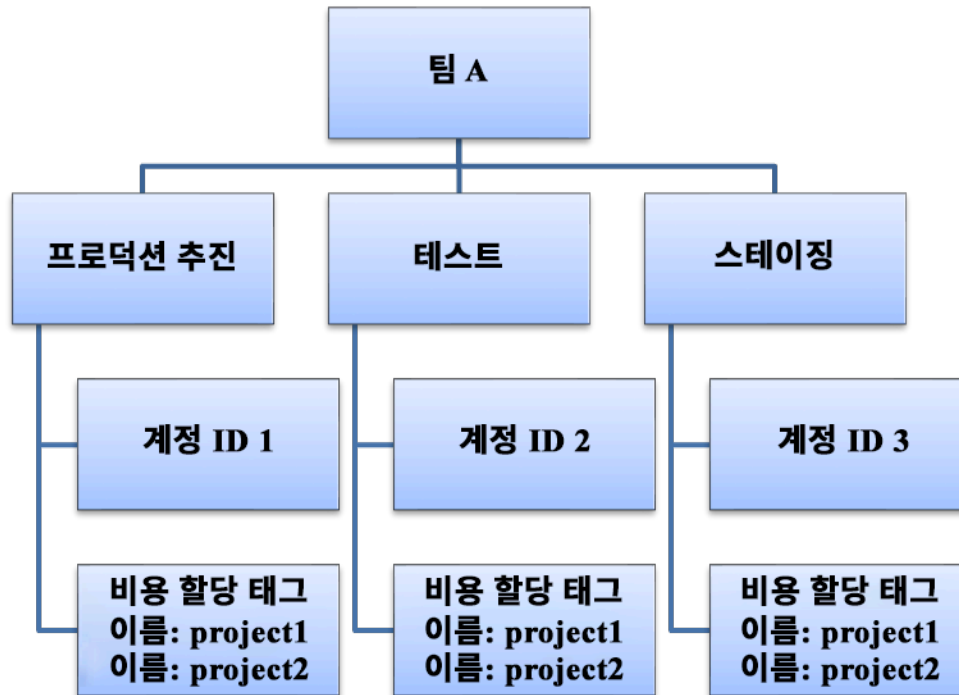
팀 A

프로덕션 추진

테스트

스테이징

계정 ID 1

계정 ID 2

계정 ID 3

비용 할당 태그
이름: project1
이름: project2

비용 할당 태그
이름: project1
이름: project2

비용 할당 태그
이름: project1
이름: project2